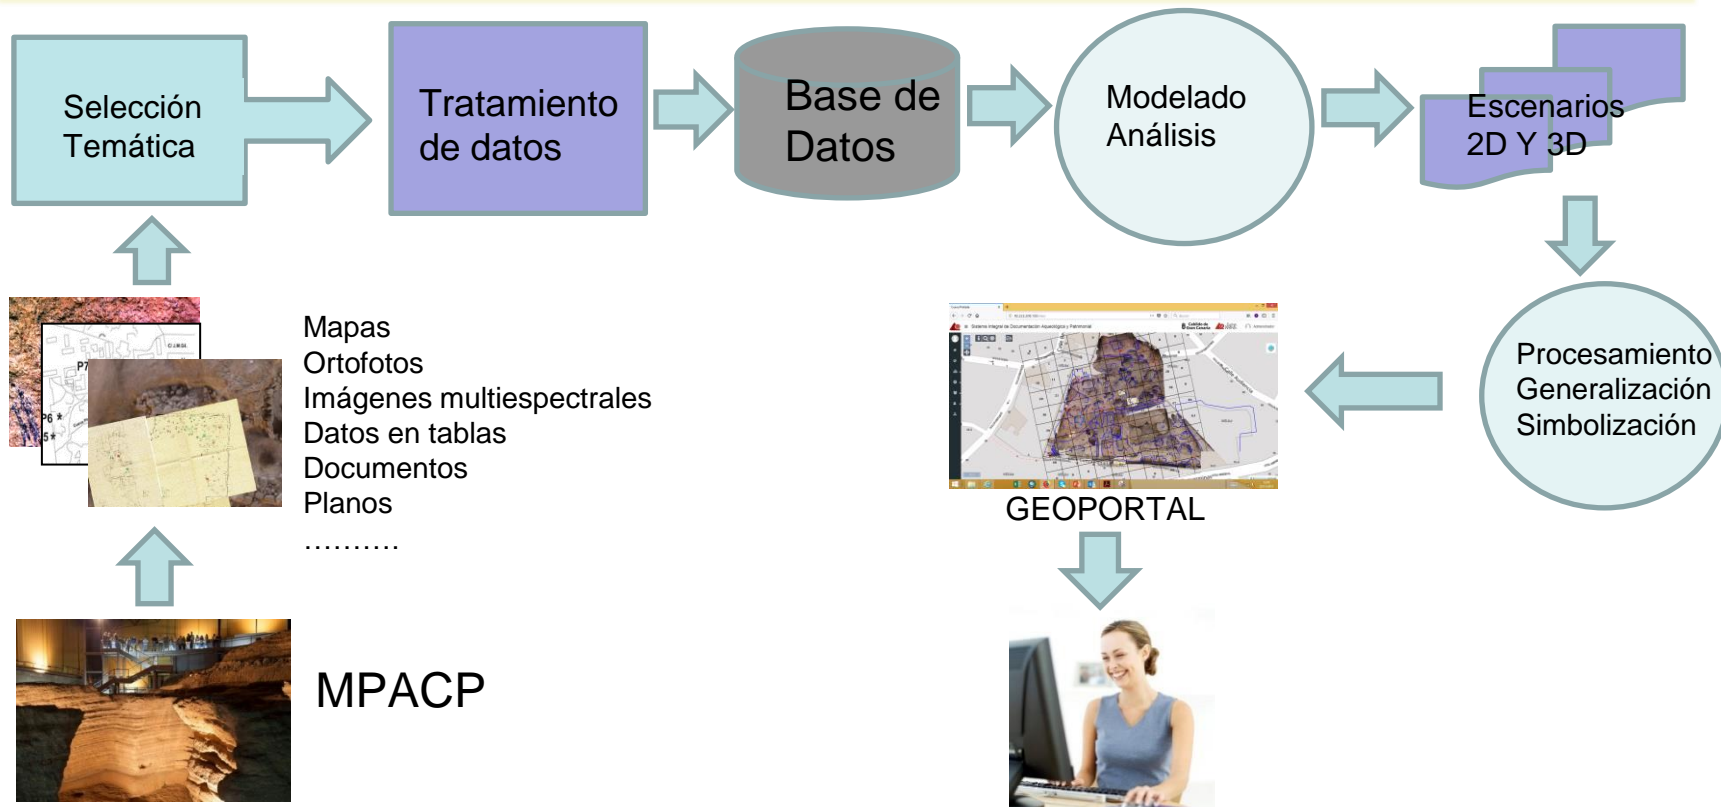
Selección Temática

Tratamiento de datos

Base de Datos

Modelado Análisis

Escenarios 2D Y 3D

Mapas
Ortofotos
Imágenes multiespectrales
Datos en tablas
Documentos
Planos
……….

Procesamiento
Generalización
Simbolización

GEOPORTAL

MPACP